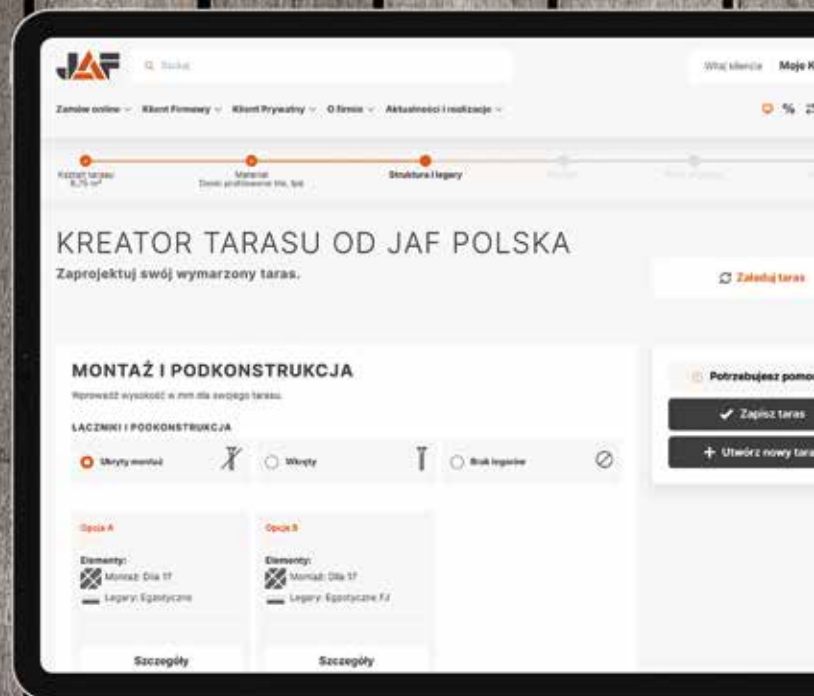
JAF

Szukaj

Witaj kliencie Moje K

Zamów online Klient Firmowy Klient Prywatny O firmie Aktualności i realizacje

%

Kształt tarasu 8,75 m²

Materiał Deski profilowane lite, bpk

Struktura i legary

KREATOR TARASU OD JAF POLSKA

Zaprojektuj swój wymarzony taras.

Załaduj taras

MONTAŻ I PODKONSTRUKCJA

Wprowadź wysokość w mm dla swojego tarasu.

ŁĄCZNIKI I PODKONSTRUKCJA

Ukryty montaż

Wkręty

Brak legarów

Opcja A

Elementy:

Montaż: Dila 17

Legary: Egzotyczne

Szczegóły

Opcja B

Elementy:

Montaż: Dila 17

Legary: Egzotyczne FJ

Szczegóły

Potrzebujesz pomo

Zapisz taras

+ Utwórz nowy tara